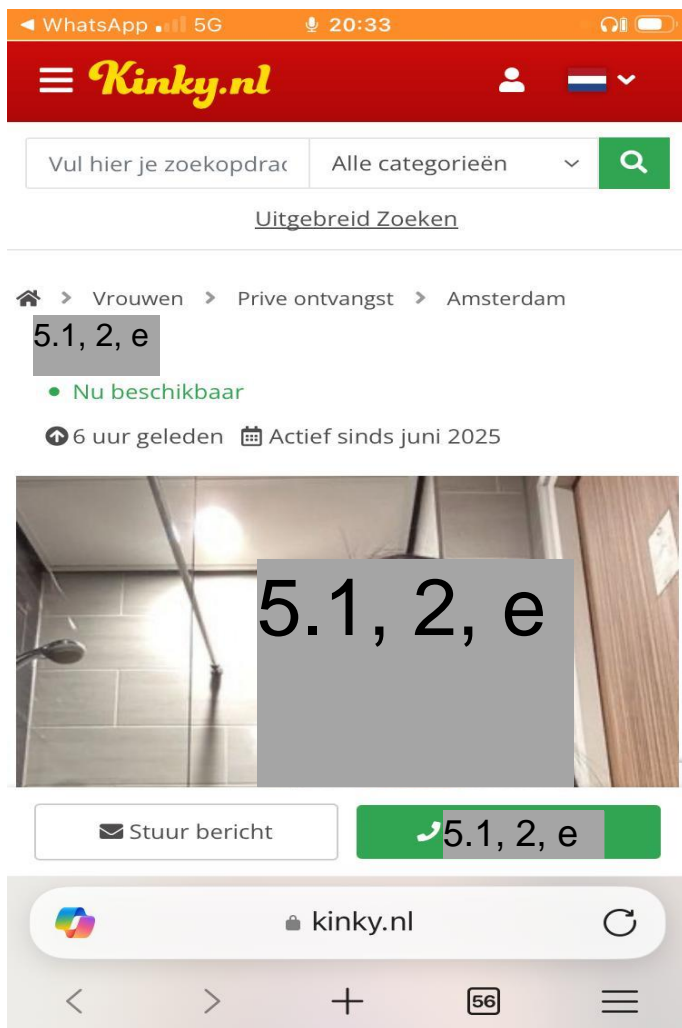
◄ WhatsApp 5G 20:33

Kinky.nl

Vul hier je zoekopdrac
Alle categorieën

Uitgebreid Zoeken

Vrouwen > Prive ontvangst > Amsterdam

5.1, 2, e

Nu beschikbaar

6 uur geleden Actief sinds juni 2025

5.1, 2, e

Stuur bericht

5.1, 2, e

kinky.nl

56